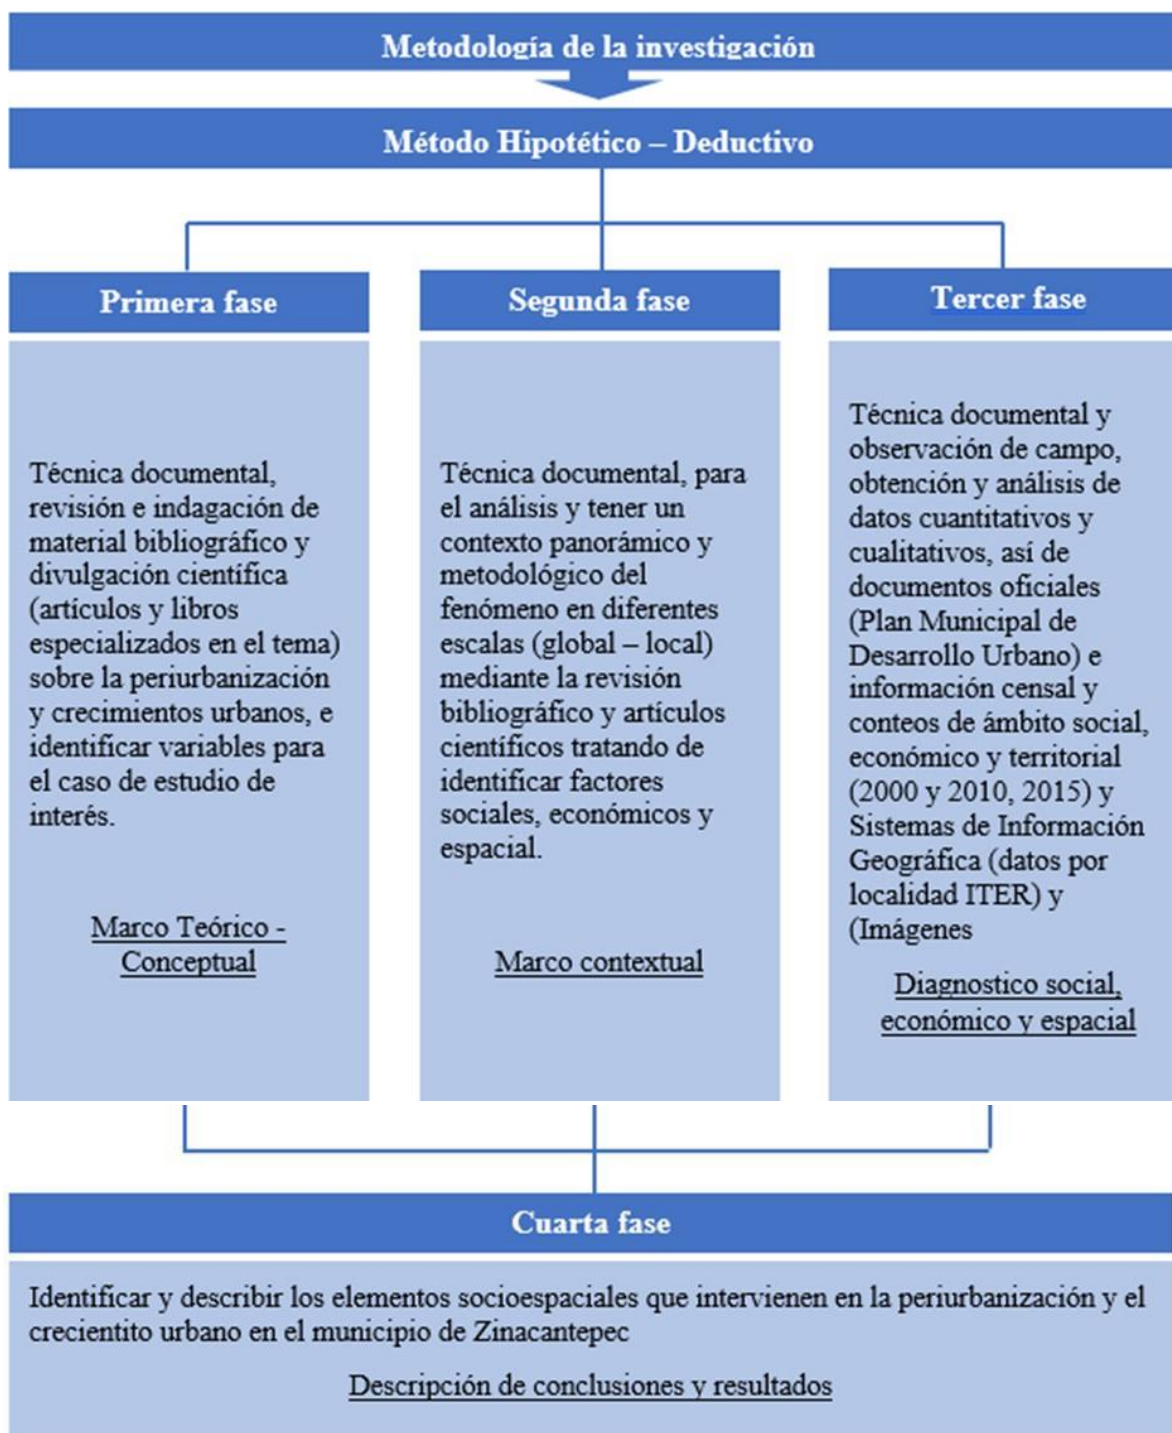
Metodología de la investigación

Método Hipotético – Deductivo

Primera fase

Técnica documental, revisión e indagación de material bibliográfico y divulgación científica (artículos y libros especializados en el tema) sobre la periurbanización y crecimientos urbanos, e identificar variables para el caso de estudio de interés.

Marco Teórico - Conceptual

Segunda fase

Técnica documental, para el análisis y tener un contexto panorámico y metodológico del fenómeno en diferentes escalas (global – local) mediante la revisión bibliográfico y artículos científicos tratando de identificar factores sociales, económicos y espacial.

Marco contextual

Tercer fase

Técnica documental y observación de campo, obtención y análisis de datos cuantitativos y cualitativos, así de documentos oficiales (Plan Municipal de Desarrollo Urbano) e información censal y conteos de ámbito social, económico y territorial (2000 y 2010, 2015) y Sistemas de Información Geográfica (datos por localidad ITER) y (Imágenes

Diagnostico social, económico y espacial

Cuarta fase

Identificar y describir los elementos socioespaciales que intervienen en la periurbanización y el crecientito urbano en el municipio de Zinacantepec

Descripción de conclusiones y resultados